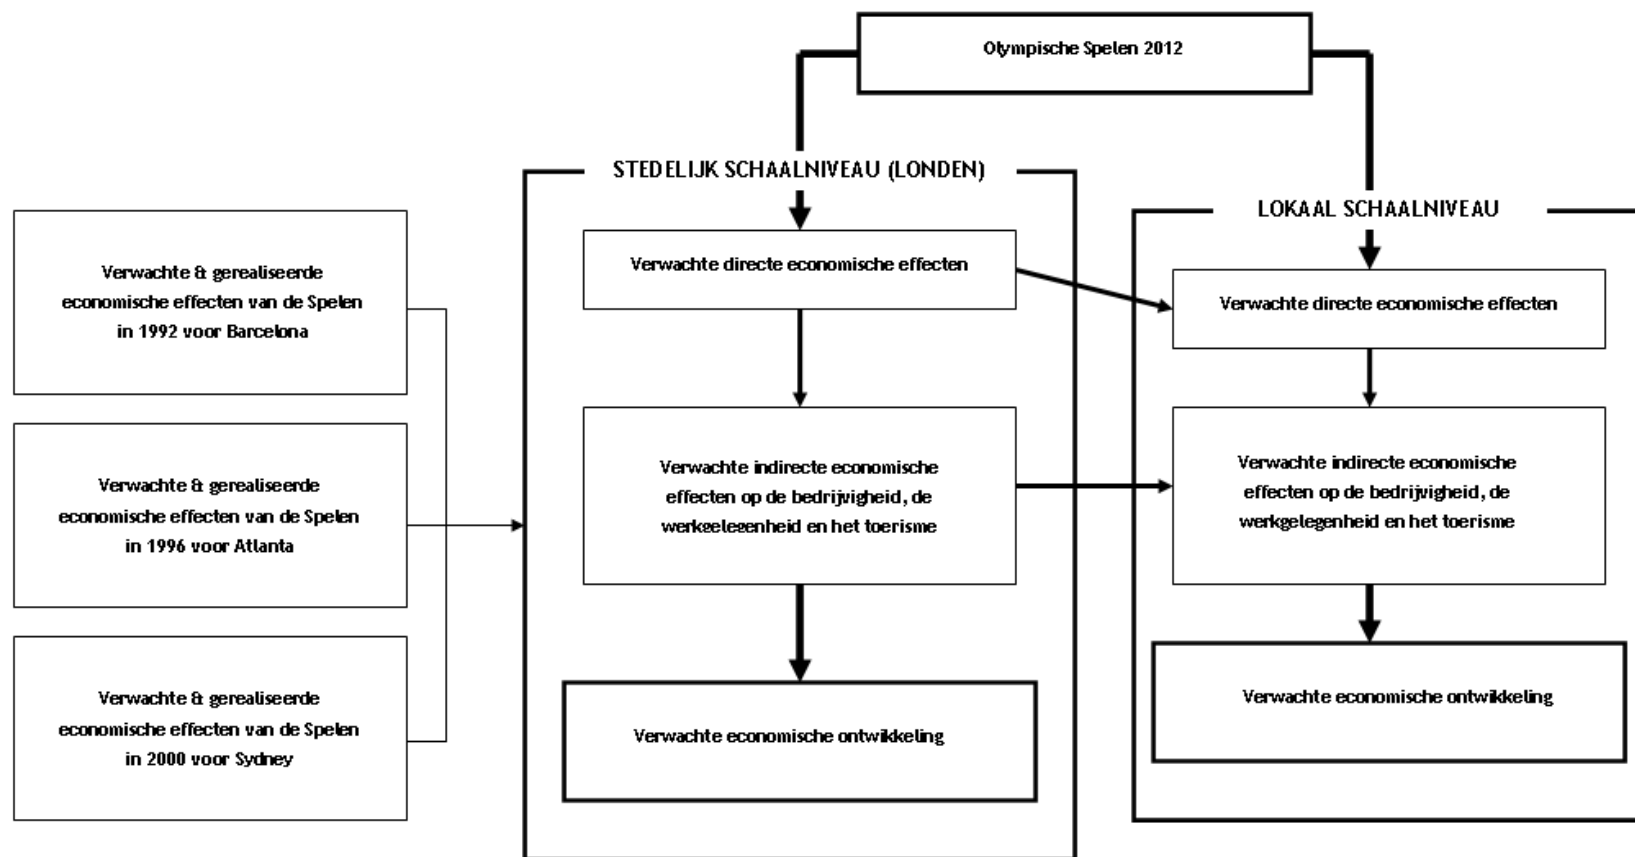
Olympische Spelen 2012

STEDELIJK SCHAALNIVEAU (LONDEN)

LOKAAL SCHAALNIVEAU

Verwachte & gerealiseerde economische effecten van de Spelen in 1992 voor Barcelona

Verwachte & gerealiseerde economische effecten van de Spelen in 1996 voor Atlanta

Verwachte & gerealiseerde economische effecten van de Spelen in 2000 voor Sydney

Verwachte directe economische effecten

Verwachte indirecte economische effecten op de bedrijvigheid, de werkgelegenheid en het toerisme

Verwachte economische ontwikkeling

Verwachte directe economische effecten

Verwachte indirecte economische effecten op de bedrijvigheid, de werkgelegenheid en het toerisme

Verwachte economische ontwikkeling